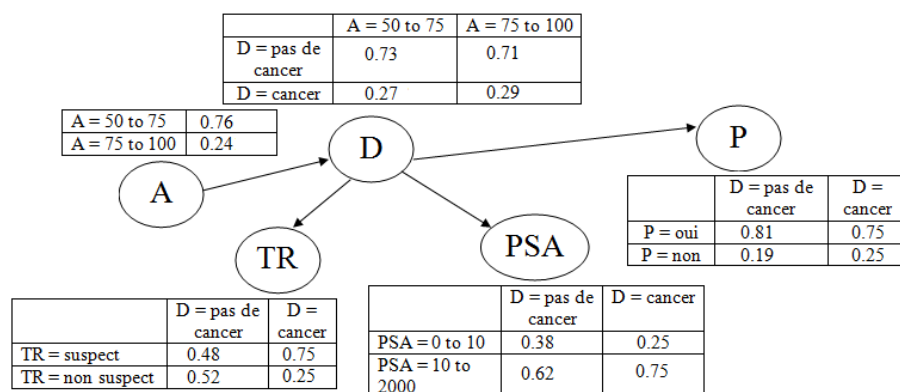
| | A = 50 to 75 | A = 75 to 100 |
|---|---|---|
| D = pas de cancer | 0.73 | 0.71 |
| D = cancer | 0.27 | 0.29 |

| A = 50 to 75 | 0.76 |
|---|---|
| A = 75 to 100 | 0.24 |

D

P

A

| | D = pas de cancer | D = cancer |
|---|---|---|
| P = oui | 0.81 | 0.75 |
| P = non | 0.19 | 0.25 |

TR

PSA

| | D = pas de cancer | D = cancer |
|---|---|---|
| TR = suspect | 0.48 | 0.75 |
| TR = non suspect | 0.52 | 0.25 |

| | D = pas de cancer | D = cancer |
|---|---|---|
| PSA = 0 to 10 | 0.38 | 0.25 |
| PSA = 10 to 2000 | 0.62 | 0.75 |